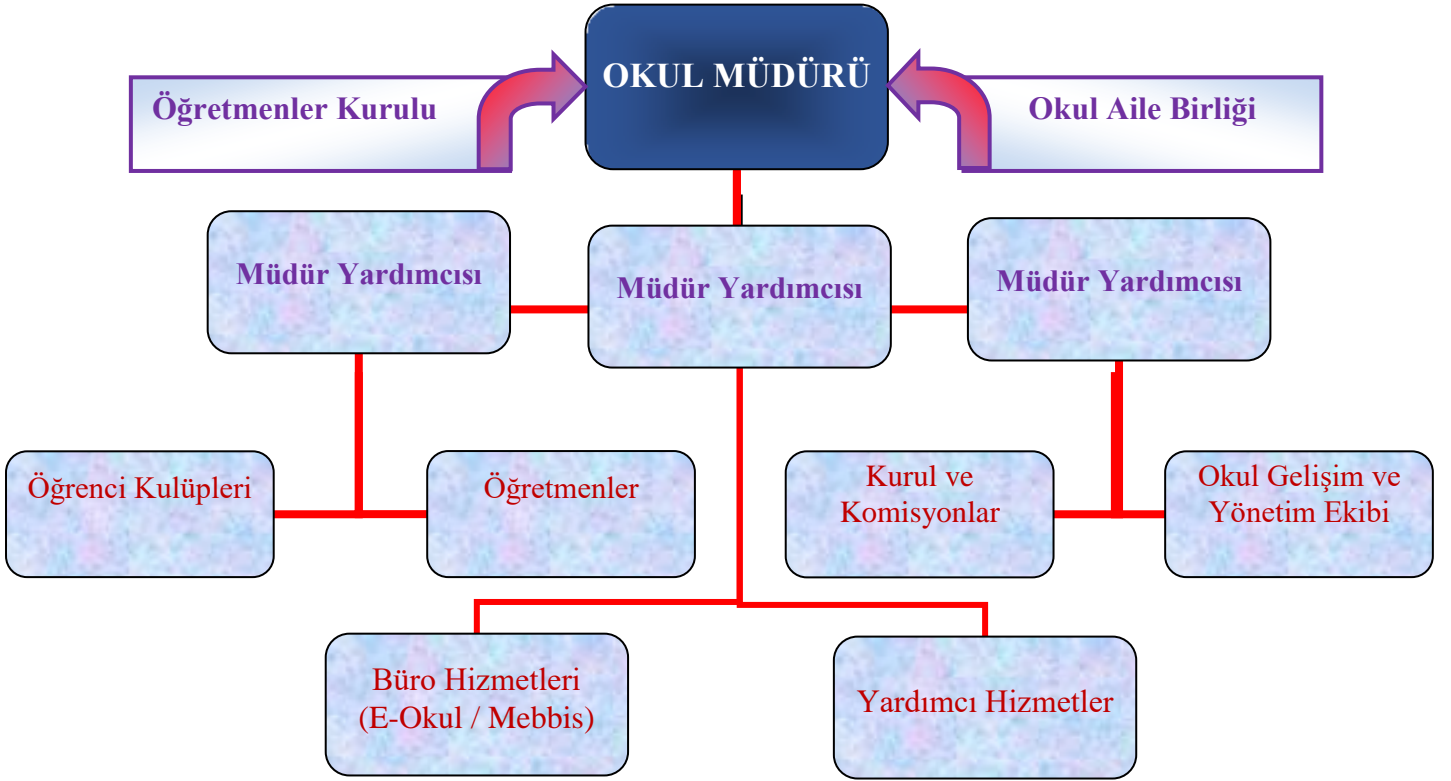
Öğretmenler Kurulu

OKUL MÜDÜRÜ

Okul Aile Birliği

Müdür Yardımcısı

Müdür Yardımcısı

Müdür Yardımcısı

Öğrenci Kulüpleri

Öğretmenler

Kurul ve Komisyonlar

Okul Gelişim ve Yönetim Ekibi

Büro Hizmetleri (E-Okul / Mebbis)

Yardımcı Hizmetler